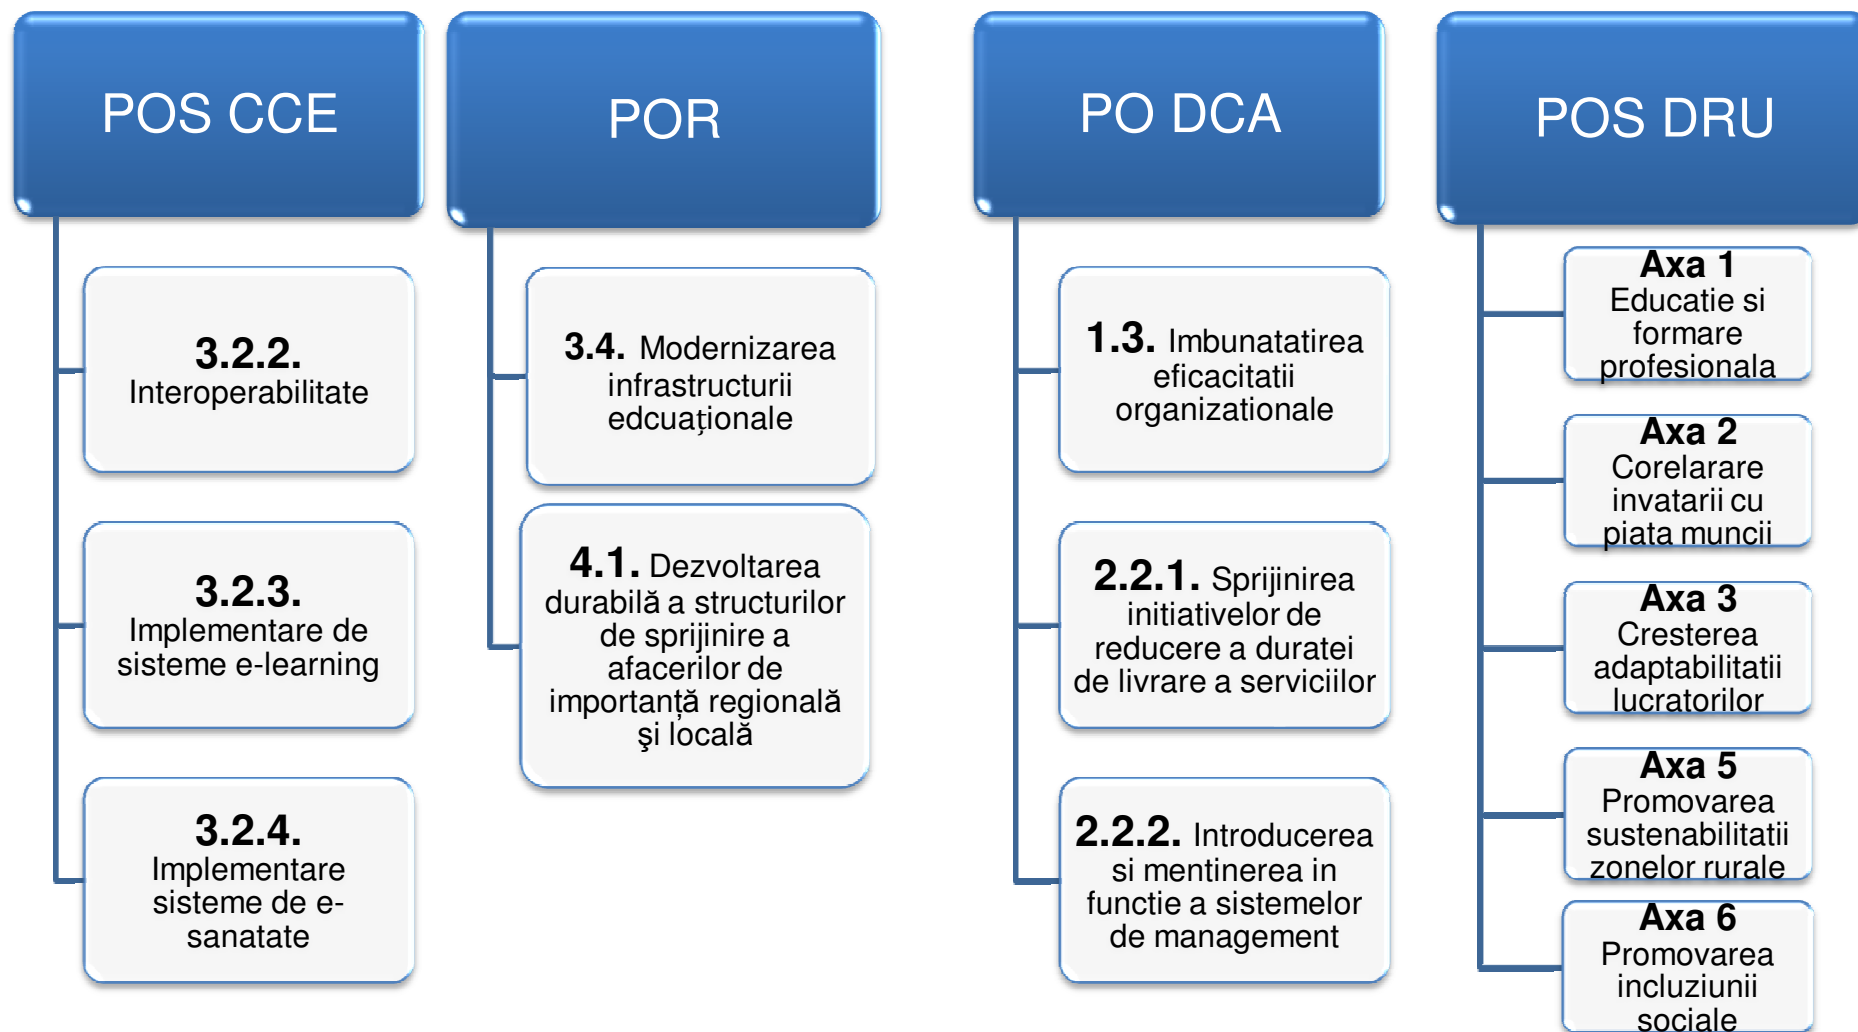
POS CCE

3.2.2. Interoperabilitate

3.2.3. Implementare de sisteme e-learning

3.2.4. Implementare sisteme de e-sanatate

POR

3.4. Modernizarea infrastructurii edcuaționale

4.1. Dezvoltarea durabilă a structurilor de sprijinire a afacerilor de importanță regională şi locală

PO DCA

1.3. Imbunatatirea eficacitatii organizationale

2.2.1. Sprijinirea initiativelor de reducere a duratei de livrare a serviciilor

2.2.2. Introducerea si mentinerea in functie a sistemelor de management

POS DRU

Axa 1 Educatie si formare profesionala

Axa 2 Corelarare invatarii cu piata muncii

Axa 3 Cresterea adaptabilitatii lucratorilor

Axa 5 Promovarea sustenabilitatii zonelor rurale

Axa 6 Promovarea incluziunii sociale